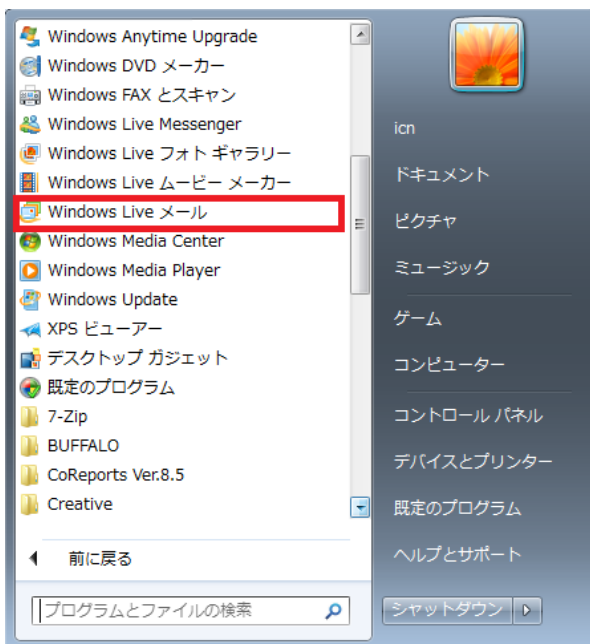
Windows Anytime Upgrade
Windows DVD メーカー
Windows FAX とスキャン
Windows Live Messenger
Windows Live フォト ギャラリー
Windows Live ムービー メーカー
Windows Live メール
Windows Media Center
Windows Media Player
Windows Update
XPS ビューアー
デスクトップ ガジェット
既定のプログラム
7-Zip
BUFFALO
CoReports Ver.8.5
Creative

前に戻る

プログラムとファイルの検索

icn
ドキュメント
ピクチャ
ミュージック
ゲーム
コンピューター
コントロール パネル
デバイスとプリンター
既定のプログラム
ヘルプとサポート

シャットダウン